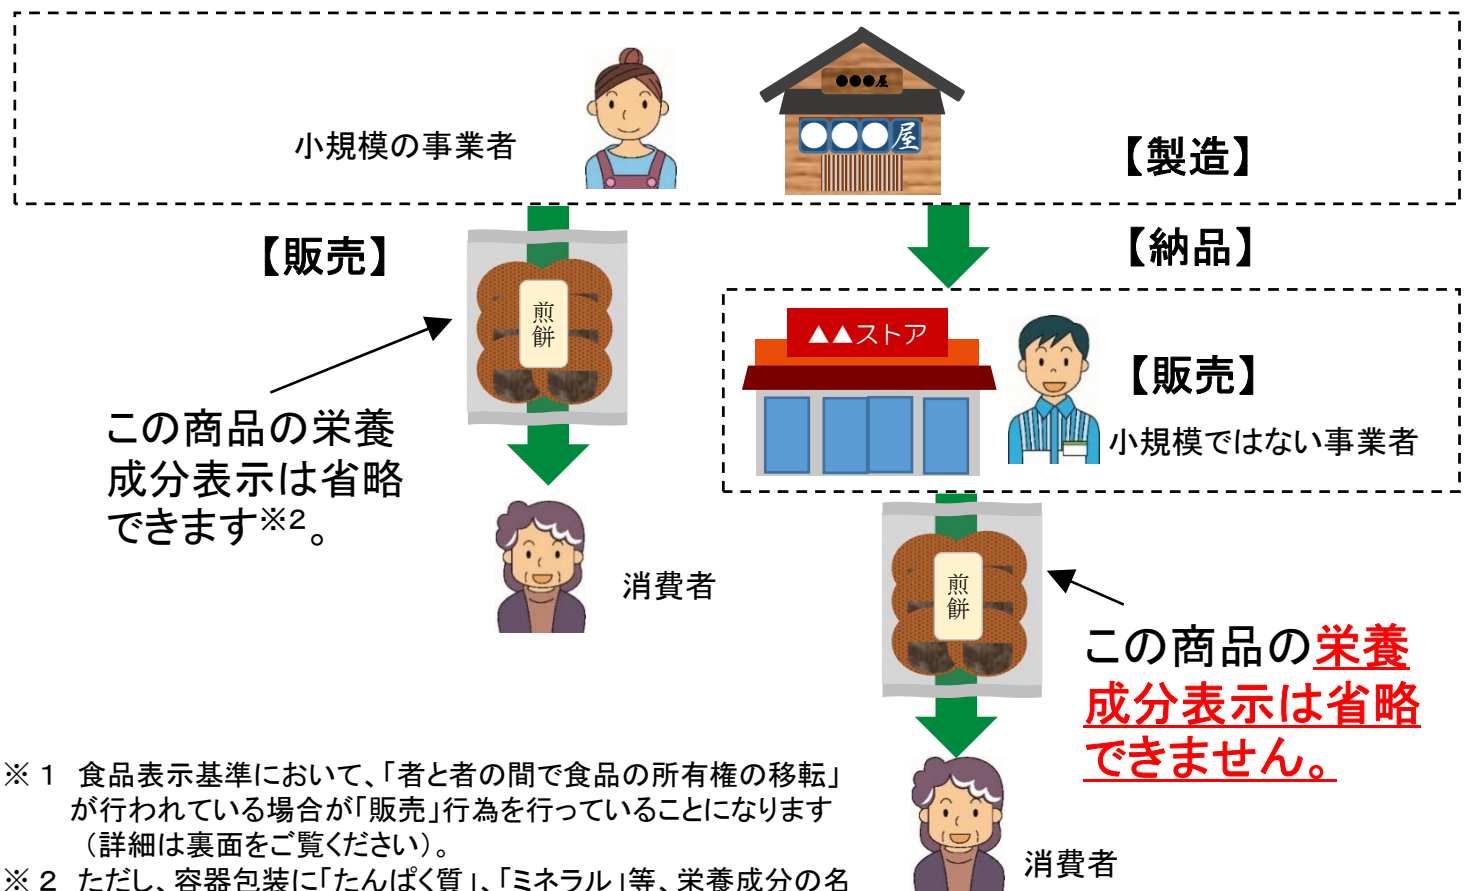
小規模の事業者

●●●屋

○○○屋

【製造】

【販売】

煎餅

【納品】

▲▲ストア

【販売】

小規模ではない事業者

この商品の栄養成分表示は省略できます※2。

消費者

煎餅

この商品の栄養成分表示は省略できません。

※１　食品表示基準において、「者と者の間で食品の所有権の移転」が行われている場合が「販売」行為を行っていることになります（詳細は裏面をご覧ください）。

※２　ただし、容器包装に「たんぱく質」、「ミネラル」等、栄養成分の名

消費者